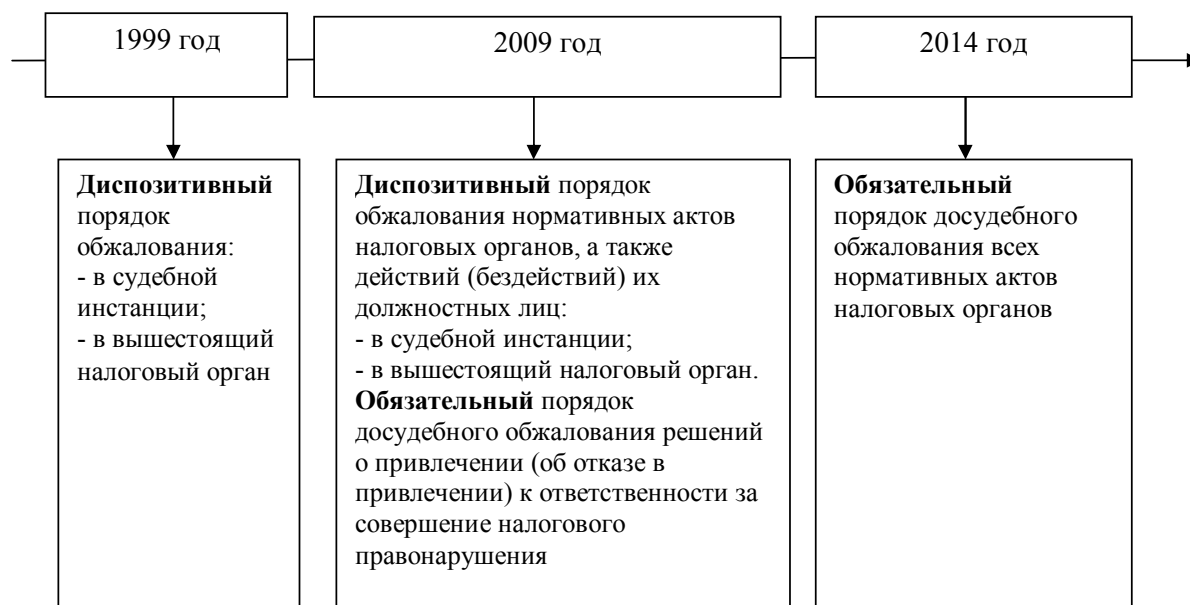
1999 год

2009 год

2014 год

Диспозитивный порядок обжалования:
- в судебной инстанции;
- в вышестоящий налоговый орган

Диспозитивный порядок обжалования нормативных актов налоговых органов, а также действий (бездействий) их должностных лиц:
- в судебной инстанции;
- в вышестоящий налоговый орган.
Обязательный порядок досудебного обжалования решений о привлечении (об отказе в привлечении) к ответственности за совершение налогового правонарушения

Обязательный порядок досудебного обжалования всех нормативных актов налоговых органов